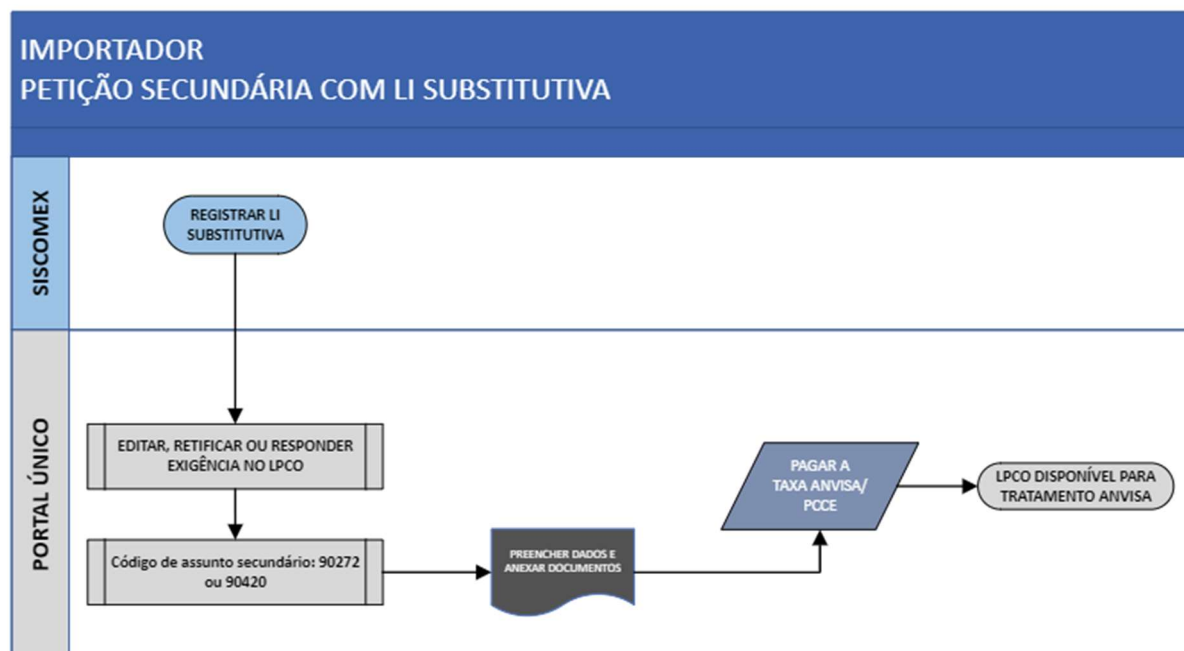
IMPORTADOR
PETIÇÃO SECUNDÁRIA COM LI SUBSTITUTIVA

SISCOMEX

REGISTRAR LI SUBSTITUTIVA

PORTAL ÚNICO

EDITAR, RETIFICAR OU RESPONDER EXIGÊNCIA NO LPCO

Código de assunto secundário: 90272 ou 90420

PREENCHER DADOS E ANEXAR DOCUMENTOS

PAGAR A TAXA ANVISA/ PCCE

LPCO DISPONÍVEL PARA TRATAMENTO ANVISA